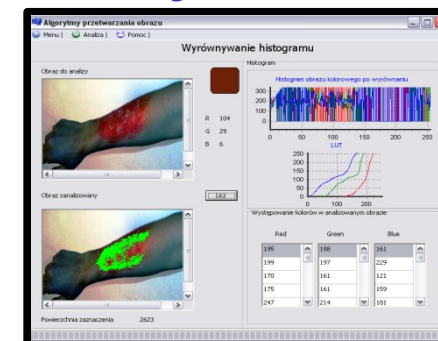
Algorytmy przetwarzania obrazu

Menu | Analiza | Pomoc |

Wyrównywanie histogramu

Obraz do analizy

R 104
G 29
B 6

Obraz zanalizowany

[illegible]

Powierzchnia zaznaczenia 2623

Histogram

Histogram obrazu kolorowego po wyrównaniu

300
200
100
0
0 50 100 150 200 250

LUT

250
200
150
100
50
0
0 100 200

Występowanie kolorów w analizowanym obrazie

| Red | Green | Blue |
|---|---|---|
| 195 | 186 | 161 |
| 199 | 197 | 229 |
| 170 | 161 | 121 |
| 175 | 161 | 159 |
| 247 | 214 | 181 |